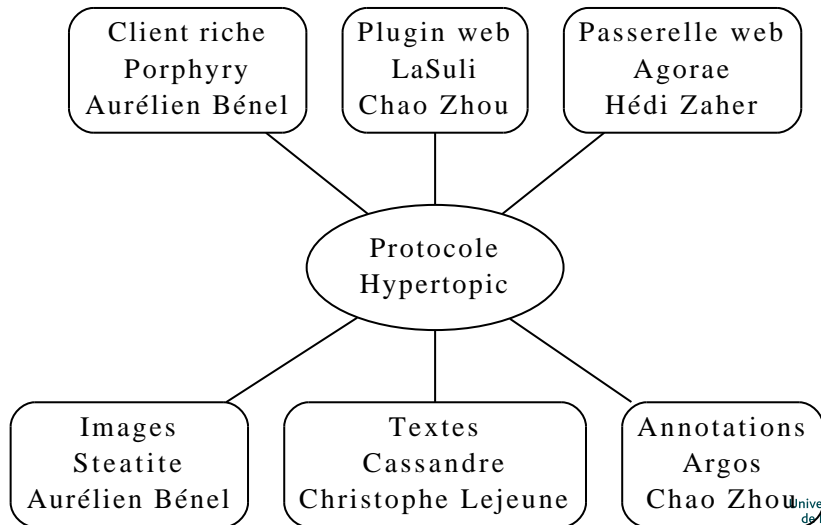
Client riche
Porphyry
Aurélien Bénel

Plugin web
LaSuli
Chao Zhou

Passerelle web
Agorae
Hédi Zaher

Protocole
Hypertopic

Images
Steatite
Aurélien Bénel

Textes
Cassandre
Christophe Lejeune

Annotations
Argos
Chao Zhou

Unive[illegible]
de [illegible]